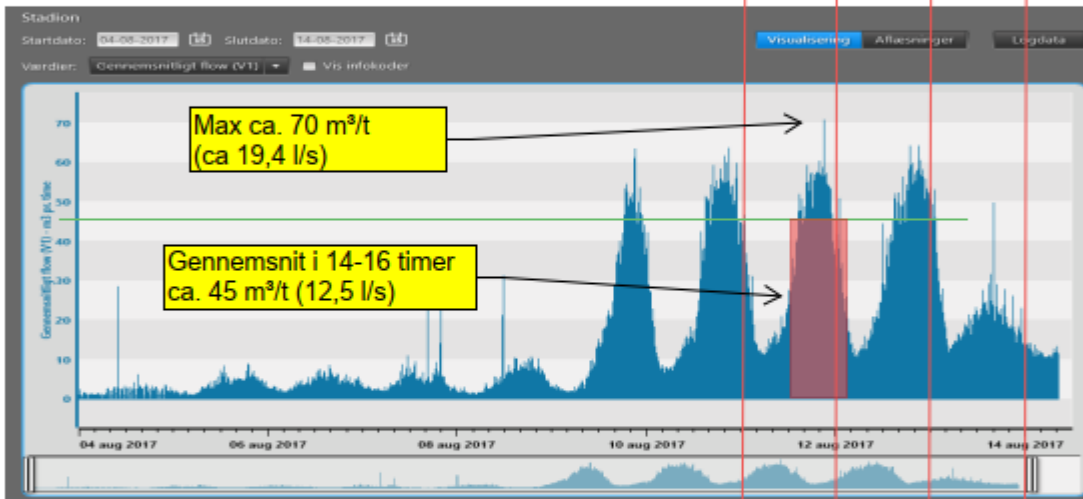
Stadion

Startdato: 04-08-2017 Slutdato: 14-08-2017

Værdier: Gennemsnitligt flow (V1) Vis infokoder

Visualisering Aflæsninger Logdata

Gennemsnitligt flow (V1) - m3 pr. time

70
60
50
40
30
20
10
0

Max ca. 70 m³/t (ca 19,4 l/s)

Gennemsnit i 14-16 timer ca. 45 m³/t (12,5 l/s)

04 aug 2017
06 aug 2017
08 aug 2017
10 aug 2017
12 aug 2017
14 aug 2017